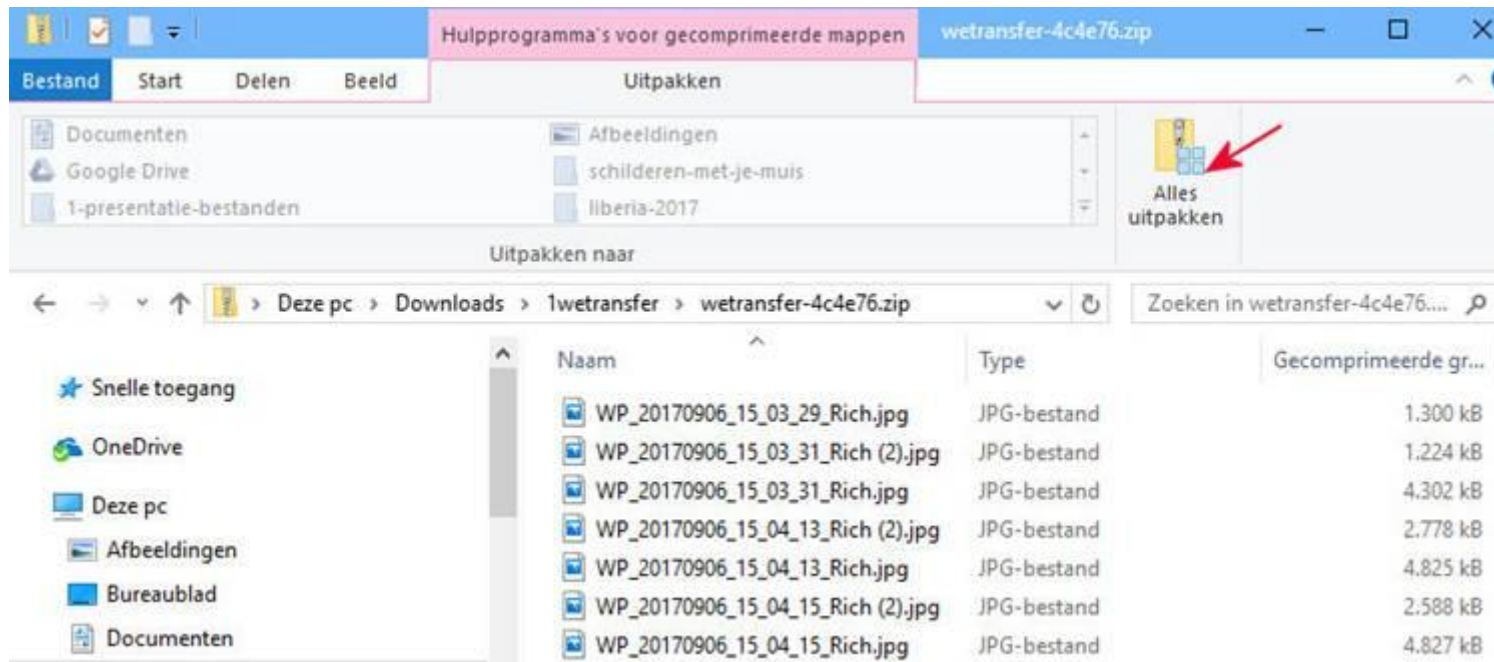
Hulpprogramma's voor gecomprimeerde mappen
wetransfer-4c4e76.zip

Bestand Start Delen Beeld Uitpakken

Documenten
Google Drive
1-presentatie-bestanden
Afbeeldingen
schilderen-met-je-muis
liberia-2017
Uitpakken naar

Alles uitpakken

Deze pc › Downloads › 1wetransfer › wetransfer-4c4e76.zip

Zoeken in wetransfer-4c4e76....

Snelle toegang
OneDrive
Deze pc
Afbeeldingen
Bureaublad
Documenten

| Naam | Type | Gecomprimeerde gr... |
|---|---|---|
| WP_20170906_15_03_29_Rich.jpg | JPG-bestand | 1.300 kB |
| WP_20170906_15_03_31_Rich (2).jpg | JPG-bestand | 1.224 kB |
| WP_20170906_15_03_31_Rich.jpg | JPG-bestand | 4.302 kB |
| WP_20170906_15_04_13_Rich (2).jpg | JPG-bestand | 2.778 kB |
| WP_20170906_15_04_13_Rich.jpg | JPG-bestand | 4.825 kB |
| WP_20170906_15_04_15_Rich (2).jpg | JPG-bestand | 2.588 kB |
| WP_20170906_15_04_15_Rich.jpg | JPG-bestand | 4.827 kB |